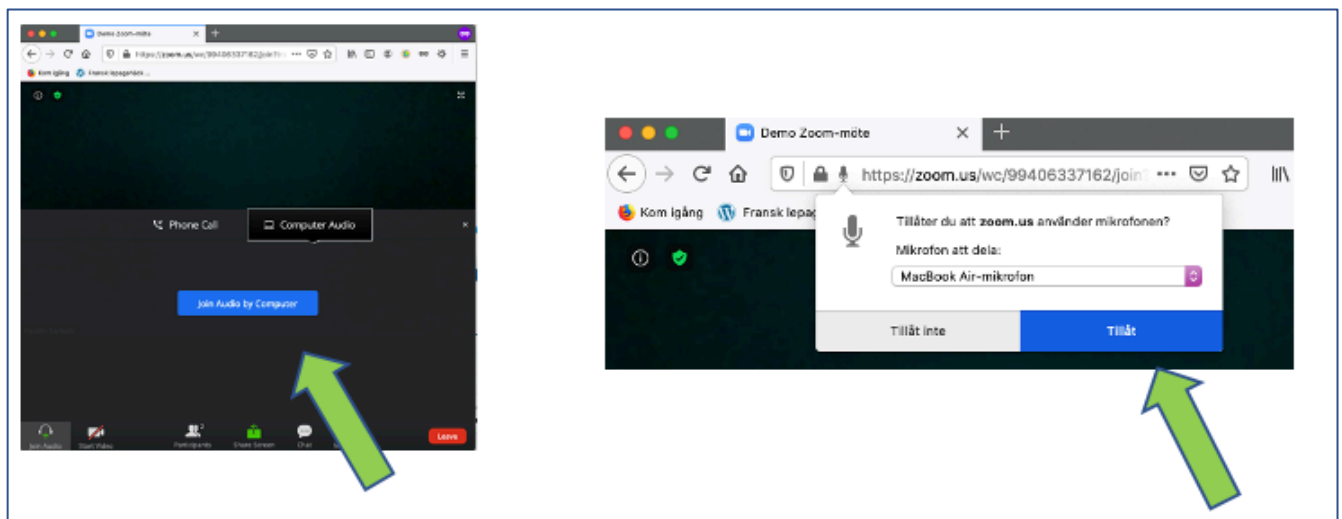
Demo Zoom-möte

https://zoom.us/wc/99406337162/join

Kom igång Fransk lepagebok...

Phone Call

Computer Audio

Join Audio by Computer

Join Audio Start Video Participants 2 Share Screen Chat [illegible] Leave

Demo Zoom-möte

https://zoom.us/wc/99406337162/join

Kom igång Fransk lepag

Tillåter du att zoom.us använder mikrofonen?

Mikrofon att dela:

MacBook Air-mikrofon

Tillåt inte

Tillåt